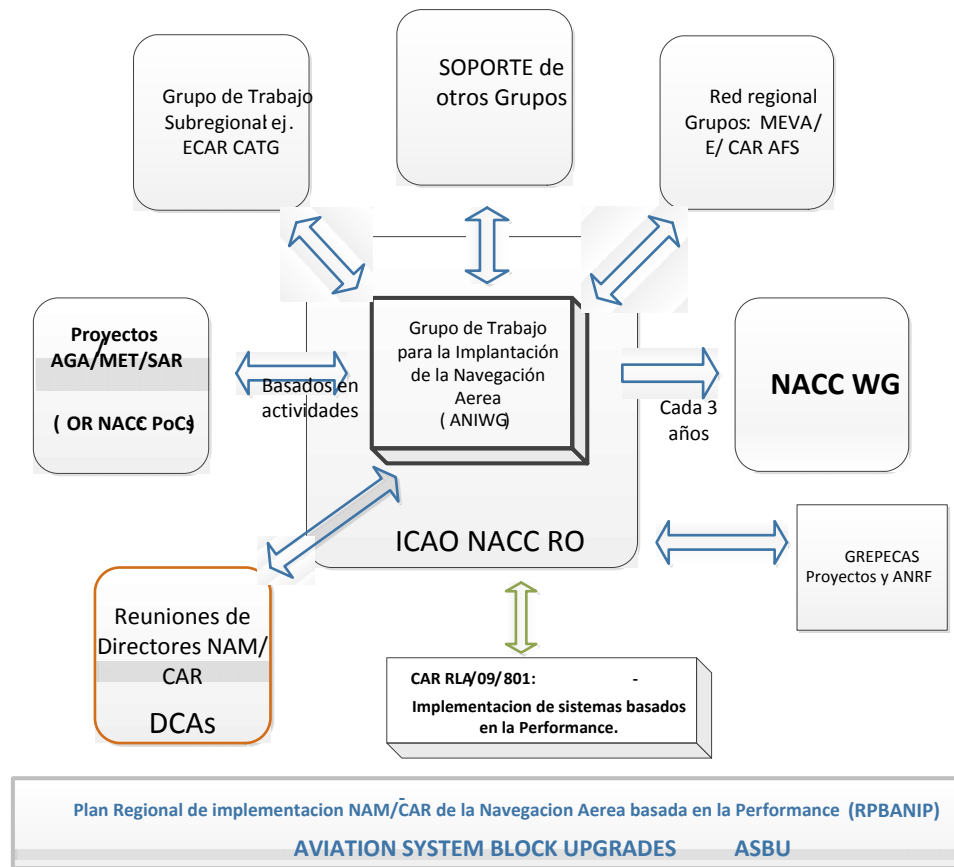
Grupo de Trabajo Subregional ej. ECAR CATG

SOPORTE de otros Grupos

Red regional Grupos: MEVA/ E/ CAR AFS

Proyectos AGA/MET/SAR

( OR NACC PoCs)

Basados en actividades

Grupo de Trabajo para la Implantación de la Navegación Aerea ( ANIWG)

Cada 3 años

NACC WG

ICAO NACC RO

GREPECAS Proyectos y ANRF

Reuniones de Directores NAM/ CAR

DCAs

CAR RLA/09/801: -

Implementacion de sistemas basados en la Performance.

Plan Regional de implementacion NAM/CAR de la Navegacion Aerea basada en la Performance (RPBANIP)

AVIATION SYSTEM BLOCK UPGRADES ASBU